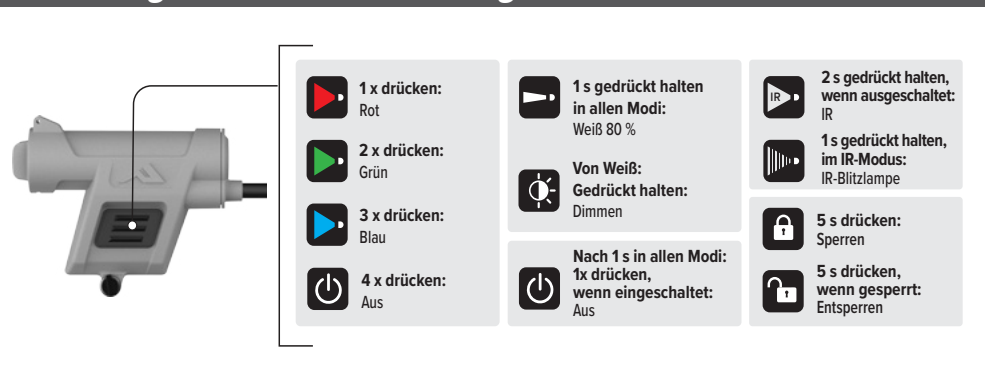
1 x drücken:
Rot

2 x drücken:
Grün

3 x drücken:
Blau

4 x drücken:
Aus

1 s gedrückt halten in allen Modi:
Weiß 80 %

Von Weiß:
Gedrückt halten:
Dimmen

Nach 1 s in allen Modi:
1x drücken, wenn eingeschaltet:
Aus

IR

2 s gedrückt halten, wenn ausgeschaltet:
IR

1 s gedrückt halten, im IR-Modus:
IR-Blitzlampe

5 s drücken:
Sperren

5 s drücken, wenn gesperrt:
Entsperren